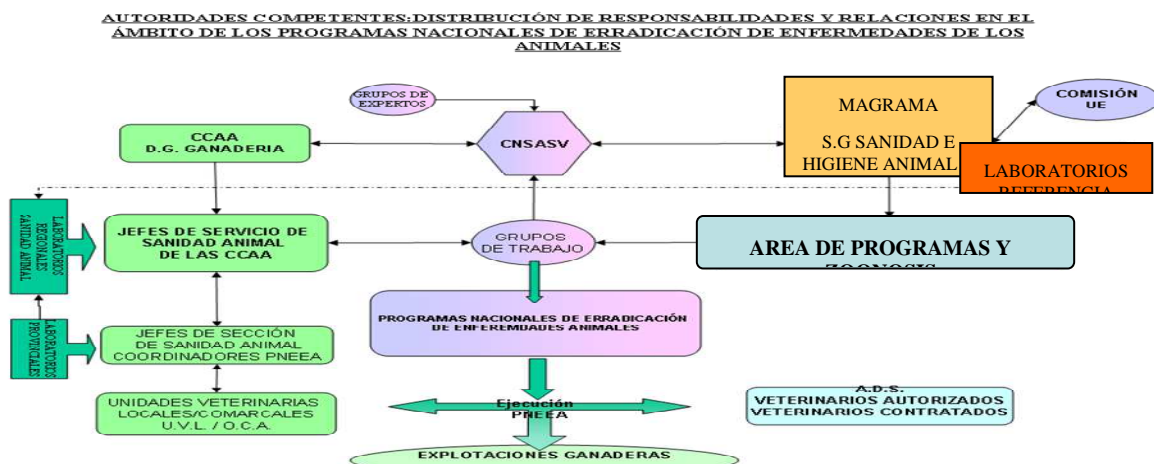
AUTORIDADES COMPETENTES: DISTRIBUCIÓN DE RESPONSABILIDADES Y RELACIONES EN EL ÁMBITO DE LOS PROGRAMAS NACIONALES DE ERRADICACIÓN DE ENFERMEDADES DE LOS ANIMALES

GRUPOS DE EXPERTOS

CNSASV

MAGRAMA

S.G SANIDAD E HIGIENE ANIMAL

COMISIÓN UE

LABORATORIOS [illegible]

CCAA
D.G. GANADERIA

LABORATORIOS REGIONALES SANIDAD ANIMAL

JEFES DE SERVICIO DE SANIDAD ANIMAL DE LAS CCAA

GRUPOS DE TRABAJO

AREA DE PROGRAMAS Y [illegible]

LABORATORIOS PROVINCIALES

JEFES DE SECCIÓN DE SANIDAD ANIMAL COORDINADORES PNEEA

PROGRAMAS NACIONALES DE ERRADICACIÓN DE ENFERMEDADES ANIMALES

UNIDADES VETERINARIAS LOCALES/COMARCALES U.V.L. / O.C.A.

Ejecución PNEEA

A.D.S.
VETERINARIOS AUTORIZADOS
VETERINARIOS CONTRATADOS

EXPLOTACIONES GANADERAS